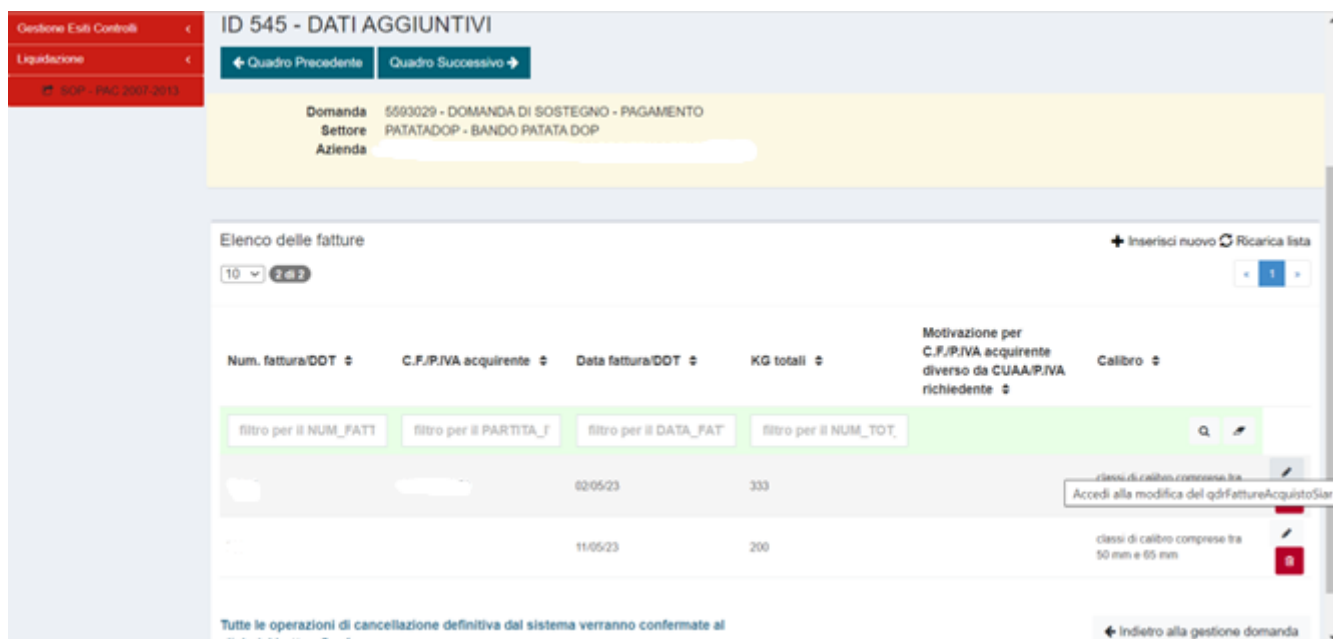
Gestione Esiti Controlli
Liquidazione
SOP - PAC 2007-2013

ID 545 - DATI AGGIUNTIVI

← Quadro Precedente
Quadro Successivo →

Domanda 5593029 - DOMANDA DI SOSTEGNO - PAGAMENTO
Settore PATATADOP - BANDO PATATA DOP
Azienda

Elenco delle fatture

+ Inserisci nuovo ↻ Ricarica lista

10 ∨ 2 di 2

‹ 1 ›

| Num. fattura/DDT ⇕ | C.F./P.IVA acquirente ⇕ | Data fattura/DDT ⇕ | KG totali ⇕ | Motivazione per C.F./P.IVA acquirente diverso da CUAA/P.IVA richiedente ⇕ | Calibro ⇕ |
|---|---|---|---|---|---|
| filtro per il NUM_FATT | filtro per il PARTITA_I | filtro per il DATA_FAT | filtro per il NUM_TOT_ | | |
| | | 02/05/23 | 333 | | classi di calibro comprese tra |
| | | 11/05/23 | 200 | | classi di calibro comprese tra 50 mm e 65 mm |

Accedi alla modifica del qdrFattureAcquistoSiar

Tutte le operazioni di cancellazione definitiva dal sistema verranno confermate al

← Indietro alla gestione domanda